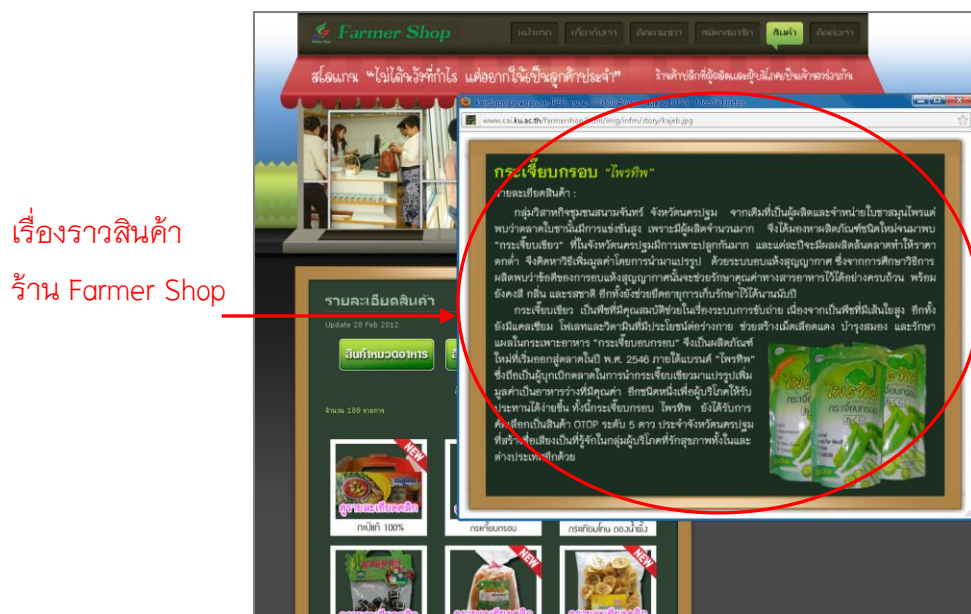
เรื่องราวสินค้า
ร้าน Farmer Shop

Farmer Shop

หน้าแรก เกี่ยวกับเรา ติดตามข่าว สมัครสมาชิก สินค้า ติดต่อเรา

สโลแกน "ไม่ได้มุ่งที่กำไร แต่อยากให้เป็นลูกค้าประจำ" ร้านค้านี้ที่ผู้ผลิตและผู้บริโภคเป็นเจ้าของร่วมกัน

www.cai.ku.ac.th/farmershop/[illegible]/img/infm/story/kajeb.jpg

กระเจี๊ยบกรอบ "ไพรทิพ"

รายละเอียดสินค้า :

กลุ่มวิสาหกิจชุมชนสนามจันทร์ จังหวัดนครปฐม จากเดิมที่เป็นผู้ผลิตและจำหน่ายใบชาสมุนไพรแต่พบว่าตลาดใบชานั้นมีการแข่งขันสูง เพราะมีผู้ผลิตจำนวนมาก จึงได้มองหาผลิตภัณฑ์ชนิดใหม่จนมาพบ "กระเจี๊ยบเขียว" ที่ในจังหวัดนครปฐมมีการเพาะปลูกกันมาก และแต่ละปีจะมีผลผลิตล้นตลาดทำให้ราคาตกต่ำ จึงคิดหาวิธีเพิ่มมูลค่าโดยการนำมาแปรรูป ด้วยระบบอบแห้งสุญญากาศ ซึ่งจากการศึกษาวิธีการผลิตพบว่าข้อดีของการอบแห้งสุญญากาศนั้นจะช่วยรักษาคุณค่าทางสารอาหารไว้ได้อย่างครบถ้วน พร้อมยังคงสี กลิ่น และรสชาติ อีกทั้งยังช่วยยืดอายุการเก็บรักษาไว้ได้นานมากขึ้น

กระเจี๊ยบเขียว เป็นพืชที่มีคุณสมบัติช่วยในเรื่องระบบการขับถ่าย เนื่องจากเป็นพืชที่มีเส้นใยสูง อีกทั้งยังมีแคลเซียม โฟเลตและวิตามินที่มีประโยชน์ต่อร่างกาย ช่วยสร้างเม็ดเลือดแดง บำรุงสมอง และรักษาแผลในกระเพาะอาหาร "กระเจี๊ยบอบกรอบ" จึงเป็นผลิตภัณฑ์ใหม่ที่เริ่มออกสู่ตลาดในปี พ.ศ. 2546 ภายใต้แบรนด์ "ไพรทิพ" ซึ่งถือเป็นผู้บุกเบิกตลาดในการนำกระเจี๊ยบเขียวมาแปรรูปเพิ่มมูลค่าเป็นอาหารว่างที่มีคุณค่า อีกชนิดหนึ่งเพื่อผู้บริโภคได้รับประทานได้ง่ายขึ้น ทั้งนี้กระเจี๊ยบกรอบ ไพรทิพ ยังได้รับการคัดเลือกเป็นสินค้า OTOP ระดับ 5 ดาว ประจำจังหวัดนครปฐม ที่สร้างชื่อเสียงเป็นที่รู้จักในกลุ่มผู้บริโภคที่รักสุขภาพทั้งในและต่างประเทศอีกด้วย

ไพรทิพ กระเจี๊ยบอบกรอบ

รายละเอียดสินค้า
Update 28 Feb 2012
สินค้าหมวดอาหาร

จำนวน 188 รายการ

NEW
ดูรายละเอียดคลิก
กะปิแท้ 100%
กระเจี๊ยบกรอบ
กระเทียมโทน ดองน้ำผึ้ง
NEW
NEW